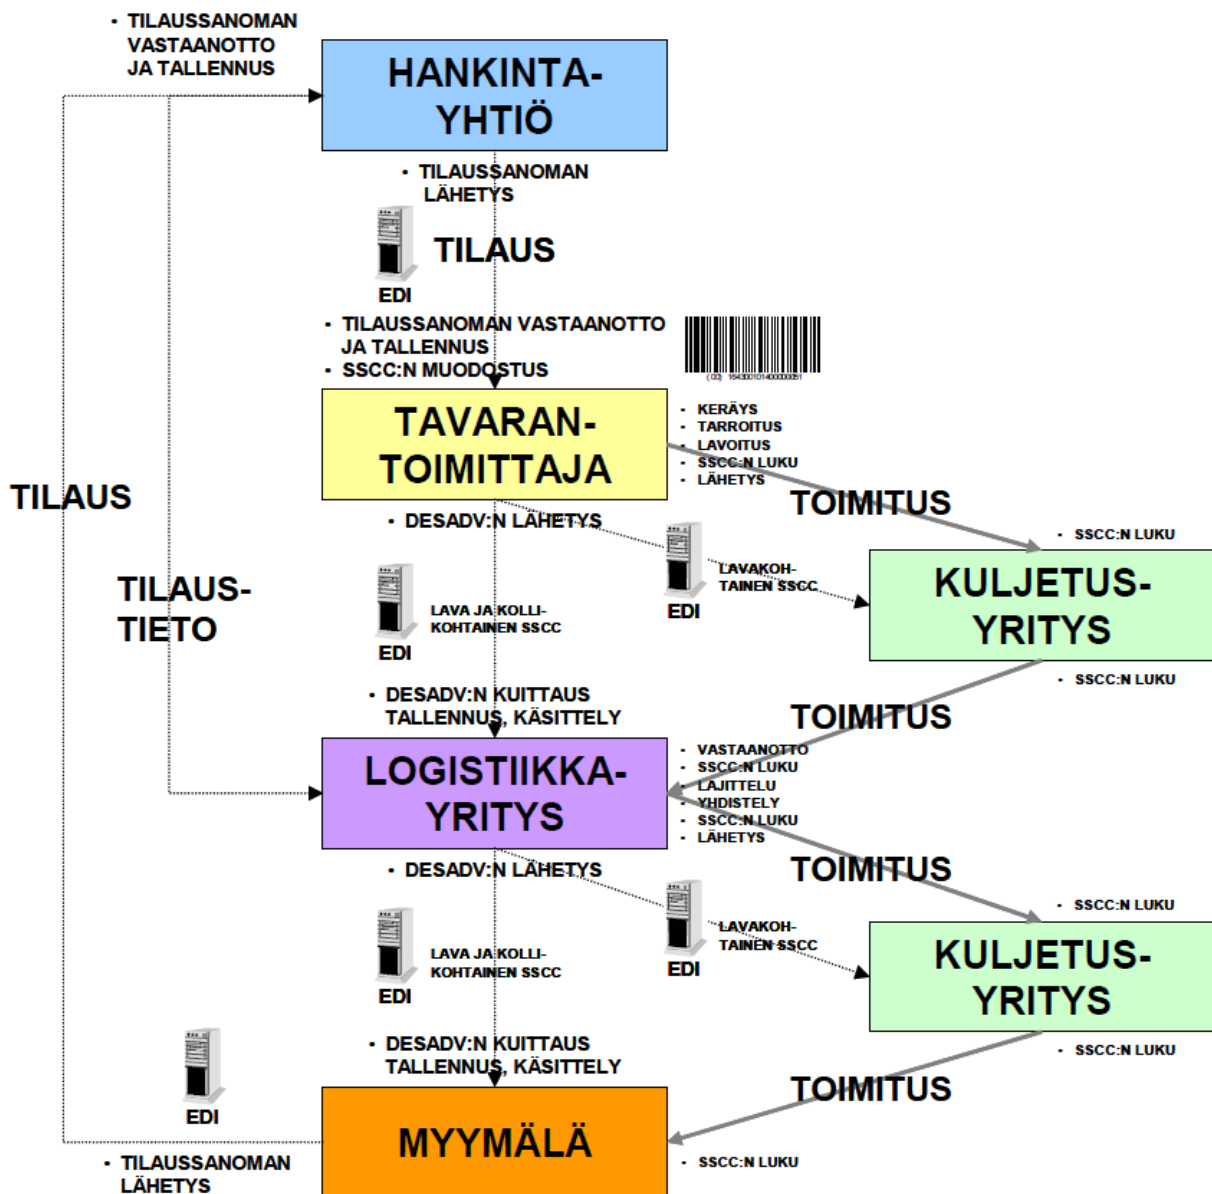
• TILAUSSANOMAN VASTAANOTTO JA TALLENNUS

HANKINTA-YHTIÖ

• TILAUSSANOMAN LÄHETYS

TILAUS

EDI

• TILAUSSANOMAN VASTAANOTTO JA TALLENNUS
• SSCC:N MUODOSTUS

(00) 1643001014000051

TAVARAN-TOIMITTAJA

• KERÄYS
• TARROITUS
• LAVOITUS
• SSCC:N LUKU
• LÄHETYS

TILAUS

TOIMITUS

• SSCC:N LUKU

• DESADV:N LÄHETYS

TILAUS-TIETO

LAVA JA KOLLI-KOHTAINEN SSCC

EDI

EDI

LAVAKOH-TAINEN SSCC

KULJETUS-YRITYS

• SSCC:N LUKU

• DESADV:N KUITTAUS TALLENNUS, KÄSITTELY

TOIMITUS

LOGISTIIKKA-YRITYS

• VASTAANOTTO
• SSCC:N LUKU
• LAJITTELU
• YHDISTELY
• SSCC:N LUKU
• LÄHETYS

• DESADV:N LÄHETYS

TOIMITUS

• SSCC:N LUKU

LAVA JA KOLLI-KOHTAINEN SSCC

EDI

EDI

LAVAKOH-TAINEN SSCC

KULJETUS-YRITYS

• SSCC:N LUKU

EDI

• DESADV:N KUITTAUS TALLENNUS, KÄSITTELY

TOIMITUS

MYYMÄLÄ

• SSCC:N LUKU

• TILAUSSANOMAN LÄHETYS